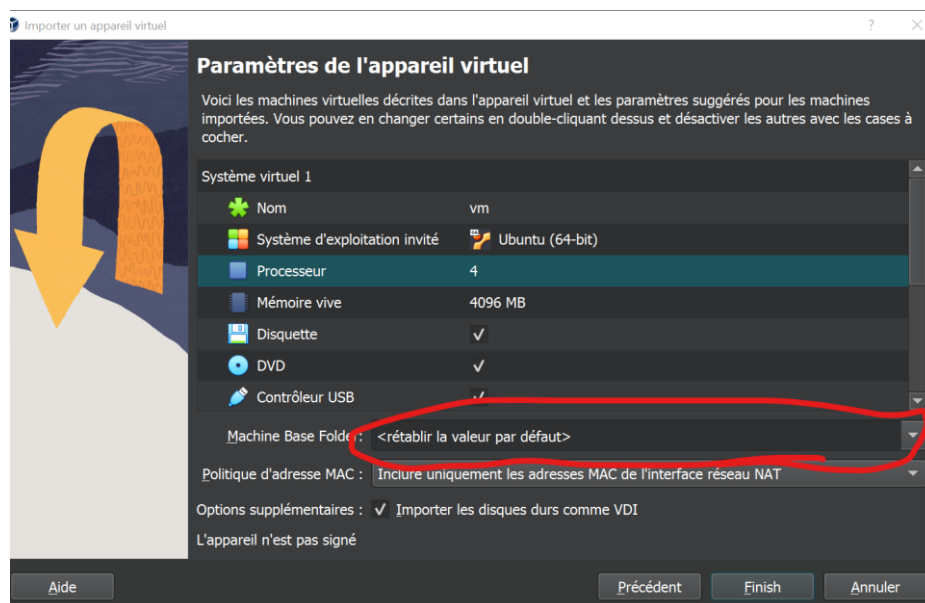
Importer un appareil virtuel

?

Paramètres de l'appareil virtuel

Voici les machines virtuelles décrites dans l'appareil virtuel et les paramètres suggérés pour les machines importées. Vous pouvez en changer certains en double-cliquant dessus et désactiver les autres avec les cases à cocher.

Système virtuel 1

| | |
|---|---|
| Nom | vm |
| Système d'exploitation invité | Ubuntu (64-bit) |
| Processeur | 4 |
| Mémoire vive | 4096 MB |
| Disquette | ✓ |
| DVD | ✓ |
| Contrôleur USB | ✓ |

Machine Base Folder: <rétablir la valeur par défaut>

Politique d'adresse MAC : Inclure uniquement les adresses MAC de l'interface réseau NAT

Options supplémentaires : ✓ Importer les disques durs comme VDI

L'appareil n'est pas signé

Aide

Précédent

Finish

Annuler